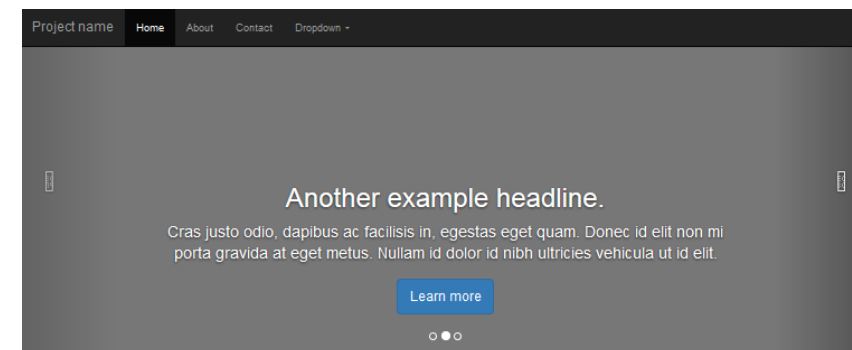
Project name Home About Contact Dropdown

Another example headline.

Cras justo odio, dapibus ac facilisis in, egestas eget quam. Donec id elit non mi porta gravida at eget metus. Nullam id dolor id nibh ultricies vehicula ut id elit.

Learn more